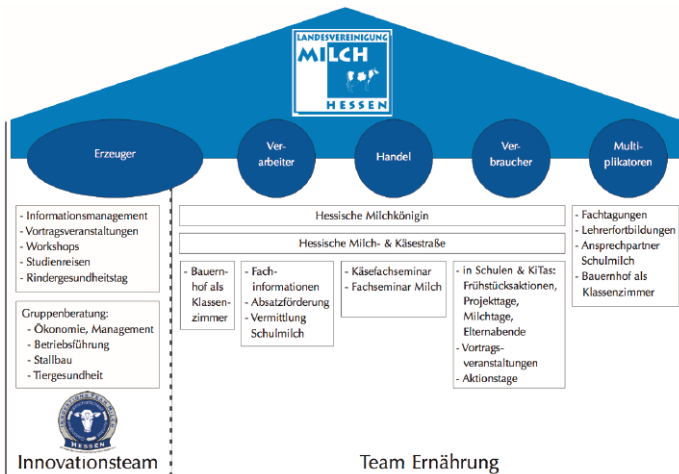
LANDESVEREINIGUNG
MILCH
HESSEN

Erzeuger

Verarbeiter

Handel

Verbraucher

Multiplikatoren

- Informationsmanagement
- Vortragsveranstaltungen
- Workshops
- Studienreisen
- Rindergesundheitstag

Gruppenberatung:
- Ökonomie, Management
- Betriebsführung
- Stallbau
- Tiergesundheit

Hessische Milchkönigin

Hessische Milch- & Käsestraße

- Bauernhof als Klassenzimmer

- Fachinformationen
- Absatzförderung
- Vermittlung Schulmilch

- Käsefachseminar
- Fachseminar Milch

- in Schulen & KiTas: Frühstücksaktionen, Projekttage, Milchtage, Elternabende
- Vortragsveranstaltungen
- Aktionstage

- Fachtagungen
- Lehrerfortbildungen
- Ansprechpartner Schulmilch
- Bauernhof als Klassenzimmer

INNOVATIONSTEAM
HESSEN

Innovationsteam

Team Ernährung